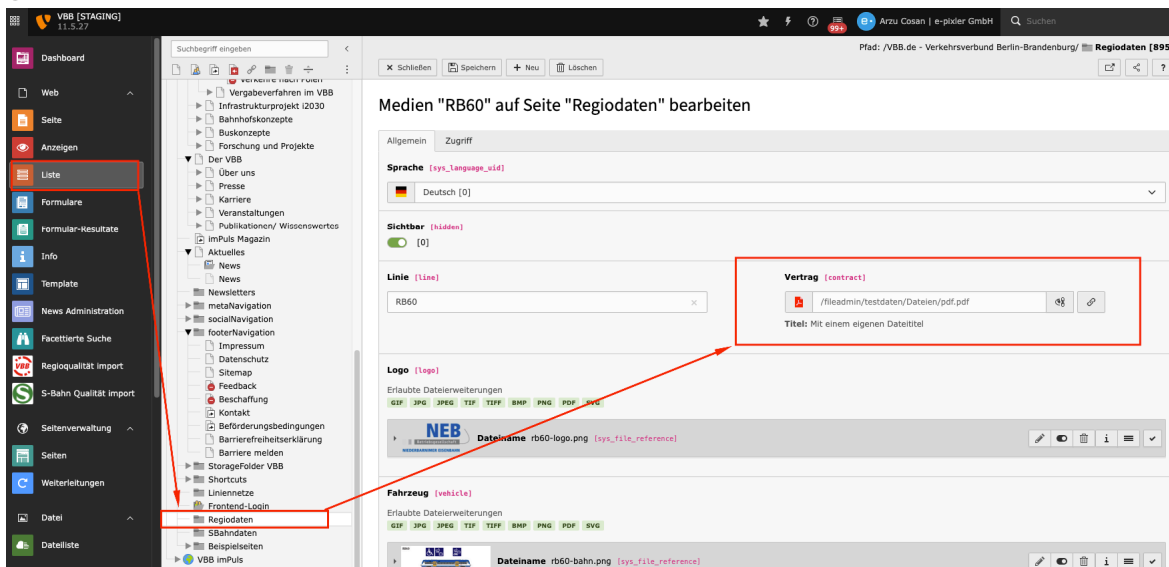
VBB [STAGING]
11.5.27

99+

Arzu Cosan | e-pixler GmbH

Suchen

Dashboard

Web

Seite

Anzeigen

Liste

Formulare

Formular-Resultate

Info

Template

News Administration

Facettierte Suche

Regioqualität import

S-Bahn Qualität import

Seitenverwaltung

Seiten

Weiterleitungen

Datei

Dateiliste

Suchbegriff eingeben

Verkehre nach Polen
Vergabeverfahren im VBB
Infrastrukturprojekt i2030
Bahnhofskonzepte
Buskonzepte
Forschung und Projekte
Der VBB
Über uns
Presse
Karriere
Veranstaltungen
Publikationen/ Wissenswertes
imPuls Magazin
Aktuelles
News
News
Newsletters
metaNavigation
socialNavigation
footerNavigation
Impressum
Datenschutz
Sitemap
Feedback
Beschaffung
Kontakt
Beförderungsbedingungen
Barrierefreiheitserklärung
Barriere melden
StorageFolder VBB
Shortcuts
Liniennetze
Frontend-Login
Regiodaten
SBahndaten
Beispielseiten
VBB imPuls

Pfad: /VBB.de - Verkehrsverbund Berlin-Brandenburg/ Regiodaten [895

Schließen
Speichern
Neu
Löschen

Medien "RB60" auf Seite "Regiodaten" bearbeiten

Allgemein
Zugriff

Sprache [sys_language_uid]
Deutsch [0]

Sichtbar [hidden]
[0]

Linie [line]
RB60

Vertrag [contract]
/fileadmin/testdaten/Dateien/pdf.pdf
Titel: Mit einem eigenen Dateititel

Logo [logo]
Erlaubte Dateierweiterungen
GIF JPG JPEG TIF TIFF BMP PNG PDF SVG
NEB
Dateiname rb60-logo.png [sys_file_reference]

Fahrzeug [vehicle]
Erlaubte Dateierweiterungen
GIF JPG JPEG TIF TIFF BMP PNG PDF SVG
Dateiname rb60-bahn.png [sys_file_reference]